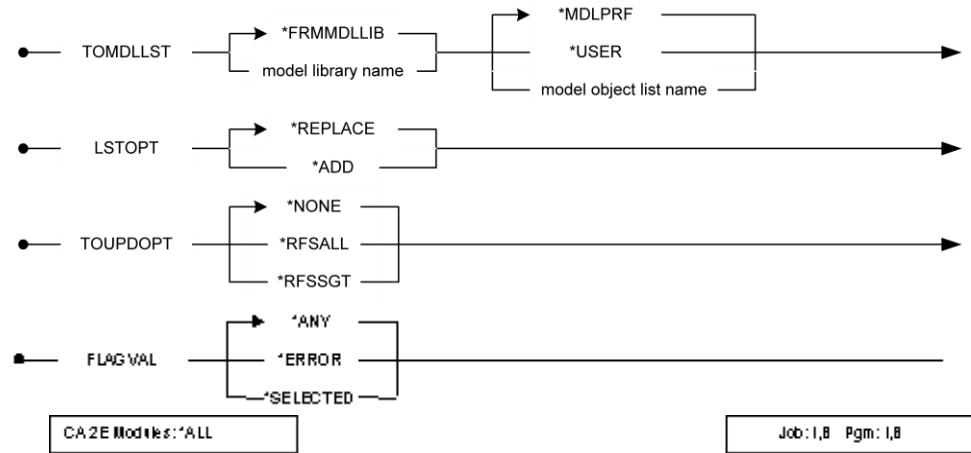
TOMDLLST *FRMMDLLIB model library name *MDLPRF *USER model object list name

LSTOPT *REPLACE *ADD

TOUPDOPT *NONE *RFSALL *RFSSGT

FLAGVAL *ANY *ERROR *SELECTED

CA 2E Modules: *ALL

Job: I,B Pgm: I,B